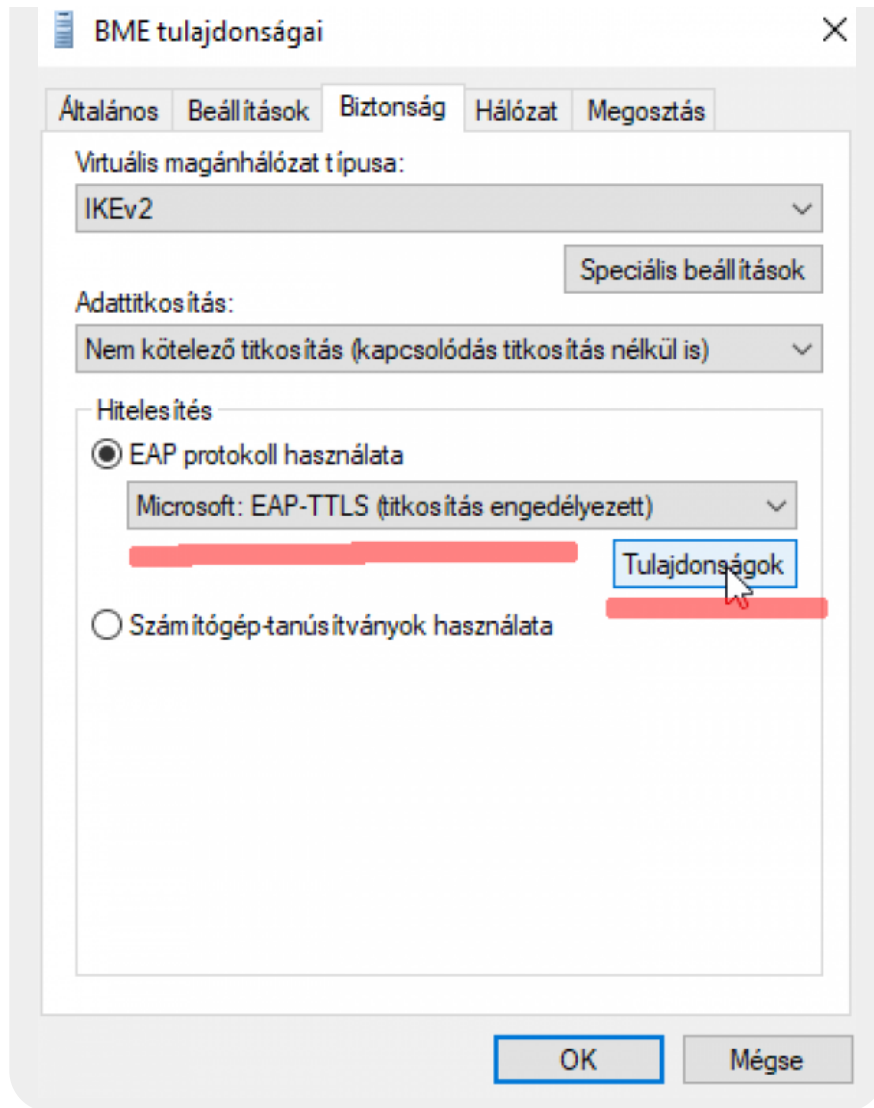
BME tulajdonságai

Általános | Beállítások | Biztonság | Hálózat | Megosztás

Virtuális magánhálózat típusa:

IKEv2

Speciális beállítások

Adattitkosítás:

Nem kötelező titkosítás (kapcsolódás titkosítás nélkül is)

Hitelesítés

EAP protokoll használata

Microsoft: EAP-TTLS (titkosítás engedélyezett)

Tulajdonságok

Számítógép-tanúsítványok használata

OK

Mégse